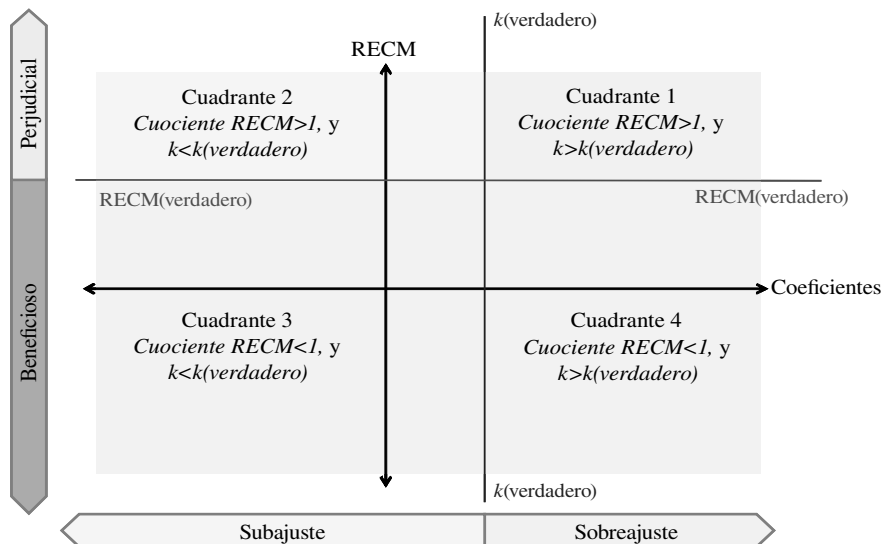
Perjudicial

Beneficioso

$k$(verdadero)

RECM

Cuadrante 2
*Cuociente RECM>1,* y
*k<k(verdadero)*

Cuadrante 1
*Cuociente RECM>1,* y
*k>k(verdadero)*

RECM(verdadero)

RECM(verdadero)

Coeficientes

Cuadrante 3
*Cuociente RECM<1,* y
*k<k(verdadero)*

Cuadrante 4
*Cuociente RECM<1,* y
*k>k(verdadero)*

$k$(verdadero)

Subajuste

Sobreajuste